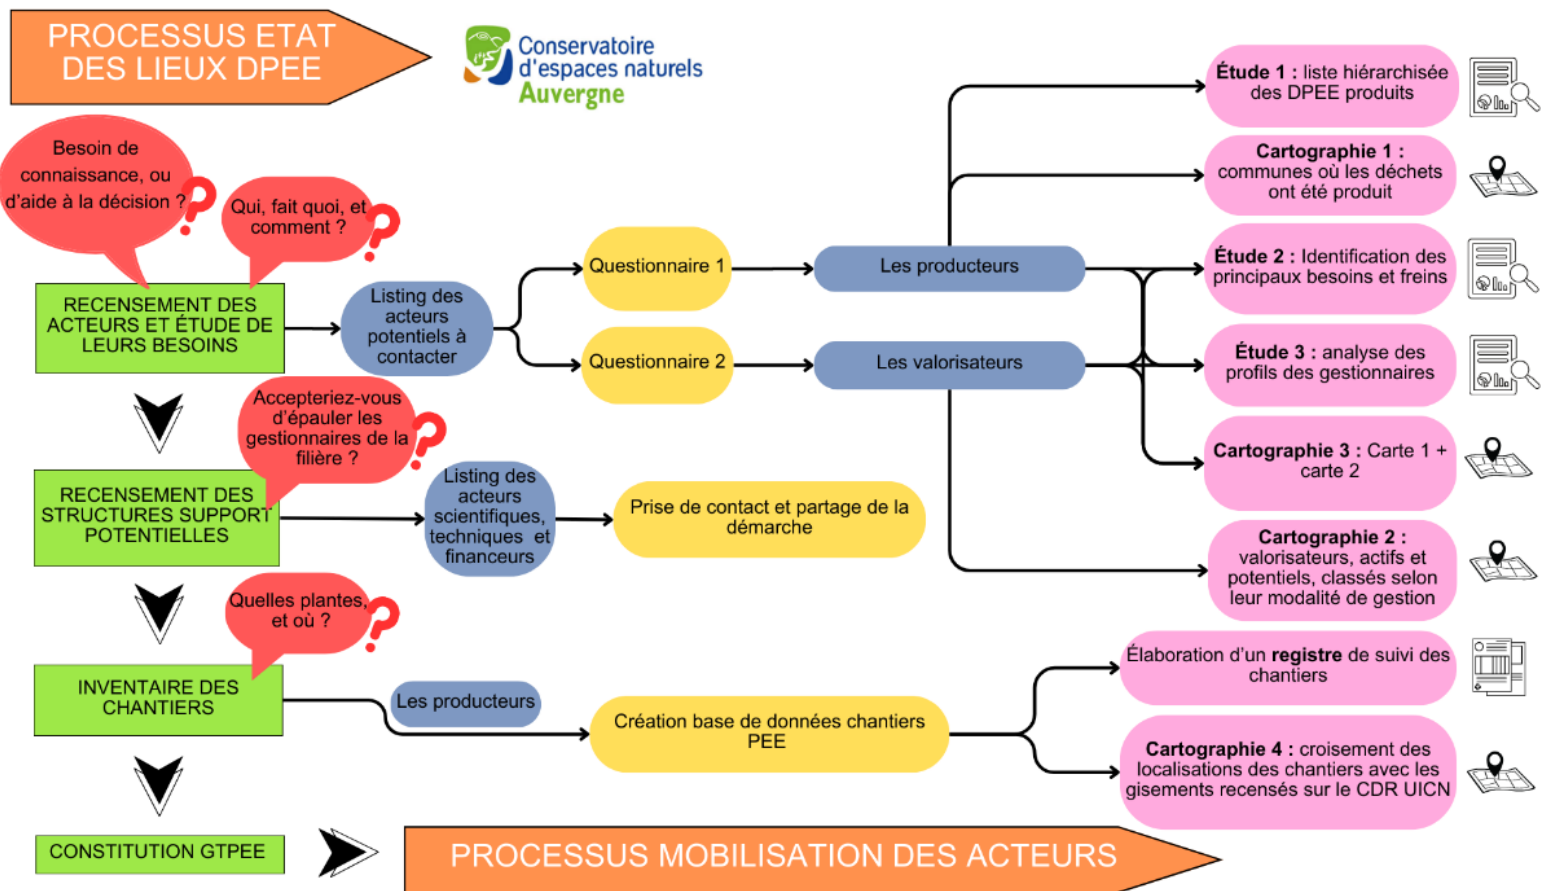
PROCESSUS ETAT DES LIEUX DPEE

Conservatoire d'espaces naturels Auvergne

Besoin de connaissance, ou d'aide à la décision ?

Qui, fait quoi, et comment ?

RECENSEMENT DES ACTEURS ET ÉTUDE DE LEURS BESOINS

Listing des acteurs potentiels à contacter

Questionnaire 1

Questionnaire 2

Les producteurs

Les valorisateurs

Étude 1 : liste hiérarchisée des DPEE produits

Cartographie 1 : communes où les déchets ont été produit

Étude 2 : Identification des principaux besoins et freins

Étude 3 : analyse des profils des gestionnaires

Cartographie 3 : Carte 1 + carte 2

Cartographie 2 : valorisateurs, actifs et potentiels, classés selon leur modalité de gestion

Accepteriez-vous d'épauler les gestionnaires de la filière ?

RECENSEMENT DES STRUCTURES SUPPORT POTENTIELLES

Listing des acteurs scientifiques, techniques et financeurs

Prise de contact et partage de la démarche

Quelles plantes, et où ?

INVENTAIRE DES CHANTIERS

Les producteurs

Création base de données chantiers PEE

Élaboration d'un registre de suivi des chantiers

Cartographie 4 : croisement des localisations des chantiers avec les gisements recensés sur le CDR UICN

CONSTITUTION GTPEE

PROCESSUS MOBILISATION DES ACTEURS